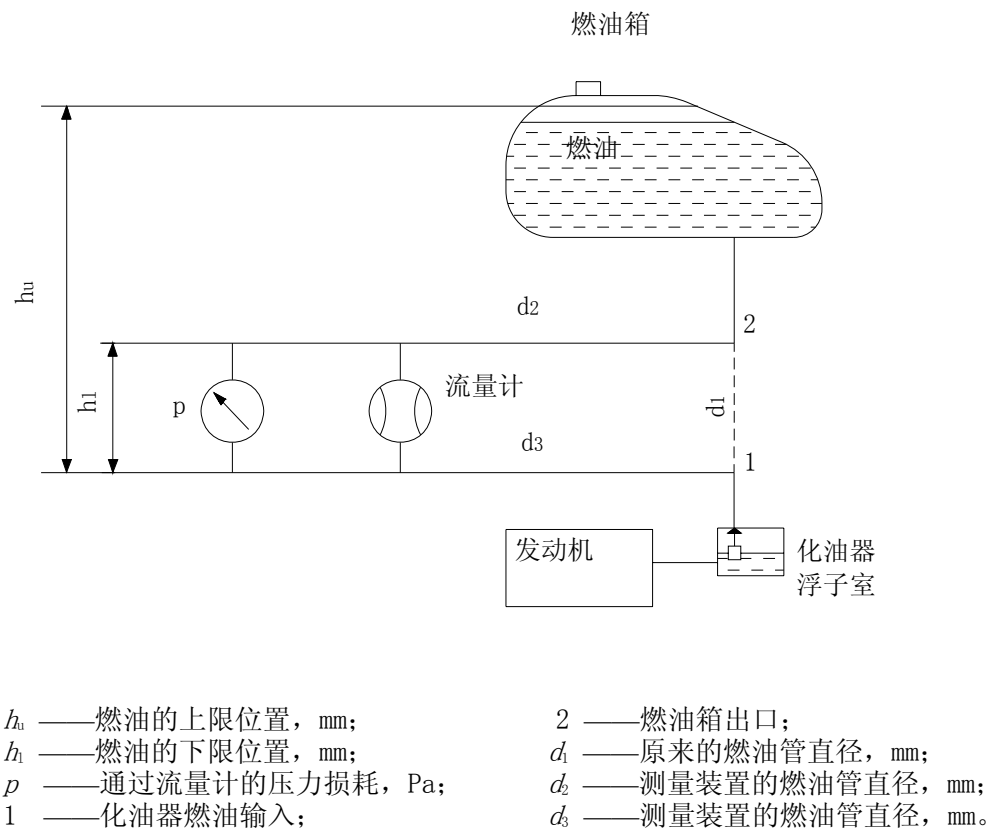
燃油箱

燃油

hu

d2

2

h1

p

流量计

d1

d3

1

发动机

化油器
浮子室

$h_u$ ——燃油的上限位置，mm；
$h_l$ ——燃油的下限位置，mm；
$p$ ——通过流量计的压力损耗，Pa；
1 ——化油器燃油输入；

2 ——燃油箱出口；
$d_1$ ——原来的燃油管直径，mm；
$d_2$ ——测量装置的燃油管直径，mm；
$d_3$ ——测量装置的燃油管直径，mm。